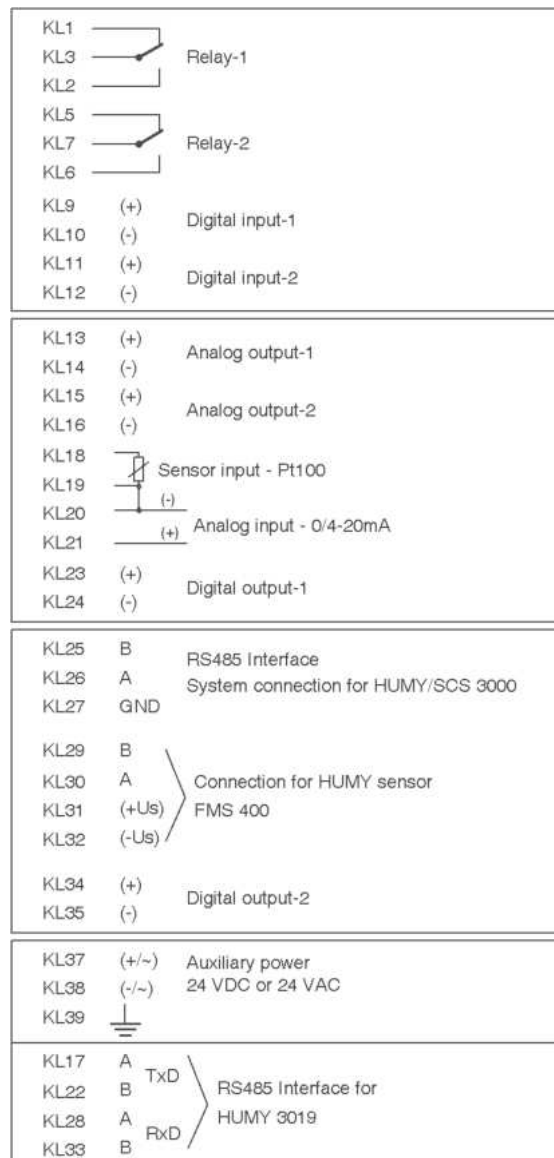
KL1
KL3 Relay-1
KL2
KL5
KL7 Relay-2
KL6
KL9 (+) Digital input-1
KL10 (-)
KL11 (+) Digital input-2
KL12 (-)

KL13 (+) Analog output-1
KL14 (-)
KL15 (+) Analog output-2
KL16 (-)
KL18 Sensor input - Pt100
KL19
KL20 (-)
KL21 (+) Analog input - 0/4-20mA
KL23 (+) Digital output-1
KL24 (-)

KL25 B RS485 Interface
KL26 A System connection for HUMY/SCS 3000
KL27 GND
KL29 B
KL30 A Connection for HUMY sensor
KL31 (+Us) FMS 400
KL32 (-Us)
KL34 (+) Digital output-2
KL35 (-)

KL37 (+/~) Auxiliary power
KL38 (-/~) 24 VDC or 24 VAC
KL39

KL17 A TxD
KL22 B RS485 Interface for
KL28 A RxD HUMY 3019
KL33 B